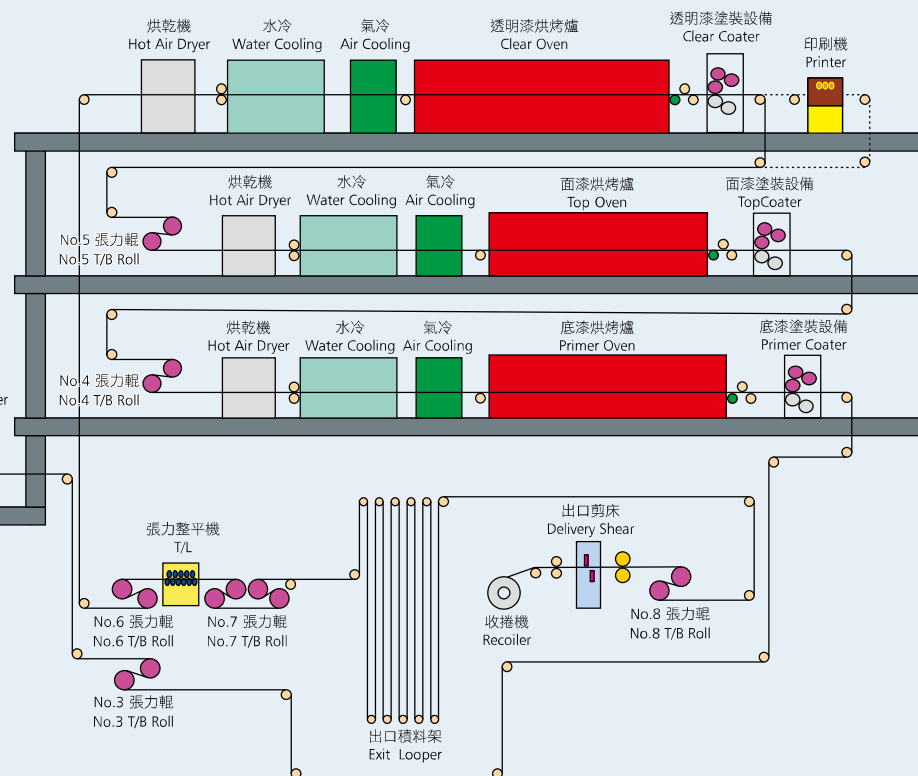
烘乾機
Hot Air Dryer
水冷
Water Cooling
氣冷
Air Cooling
透明漆烘烤爐
Clear Oven
透明漆塗裝設備
Clear Coater
印刷機
Printer

烘乾機
Hot Air Dryer
水冷
Water Cooling
氣冷
Air Cooling
面漆烘烤爐
Top Oven
面漆塗裝設備
TopCoater
No.5 張力輥
No.5 T/B Roll

烘乾機
Hot Air Dryer
水冷
Water Cooling
氣冷
Air Cooling
底漆烘烤爐
Primer Oven
底漆塗裝設備
Primer Coater
No.4 張力輥
No.4 T/B Roll

er

張力整平機
T/L
No.6 張力輥
No.6 T/B Roll
No.7 張力輥
No.7 T/B Roll
No.3 張力輥
No.3 T/B Roll
出口積料架
Exit Looper
出口剪床
Delivery Shear
收捲機
Recoiler
No.8 張力輥
No.8 T/B Roll